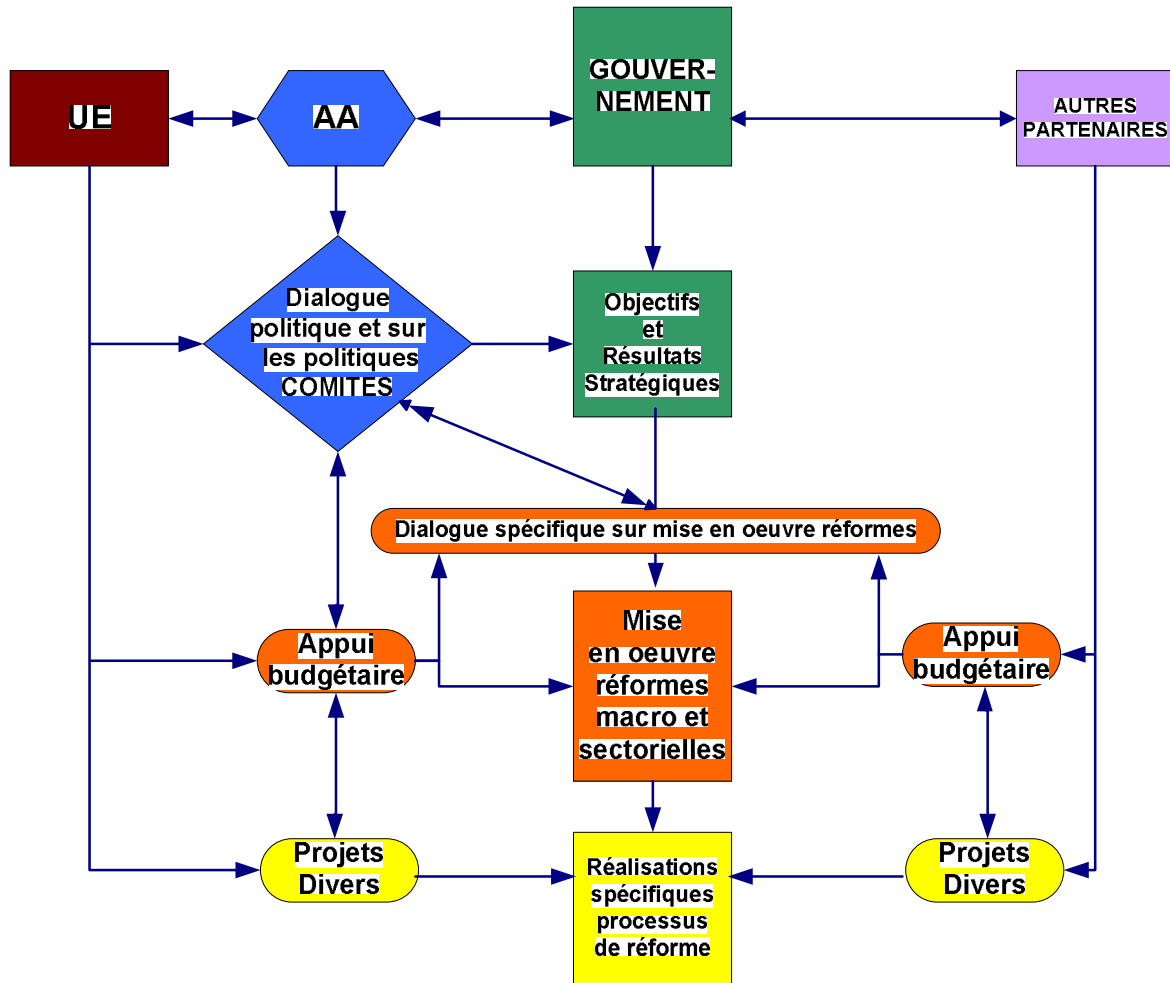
UE

AA

GOUVERNEMENT

AUTRES PARTENAIRES

Dialogue politique et sur les politiques COMITES

Objectifs et Résultats Stratégiques

Dialogue spécifique sur mise en oeuvre réformes

Appui budgétaire

Mise en oeuvre réformes macro et sectorielles

Appui budgétaire

Projets Divers

Réalisations spécifiques processus de réforme

Projets Divers